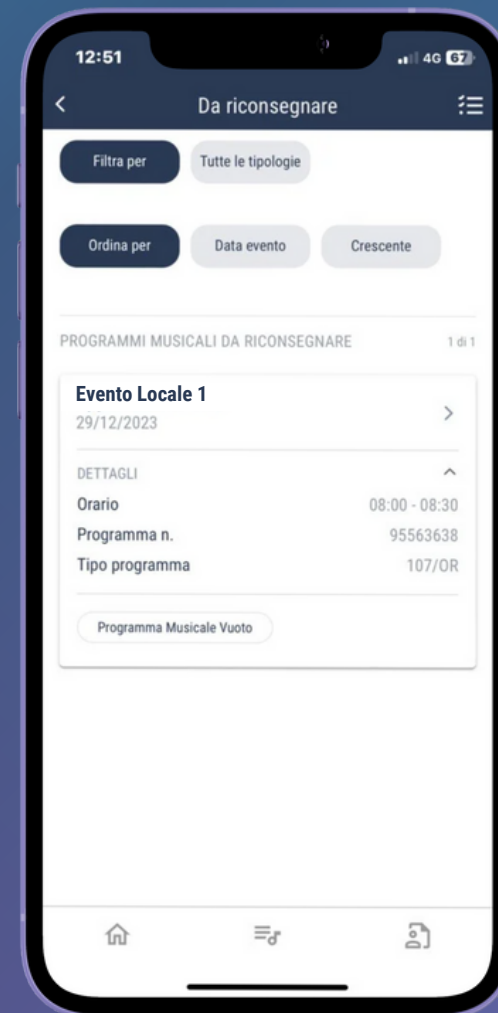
12:51
4G 67

Da riconsegnare

Filtra per
Tutte le tipologie

Ordina per
Data evento
Crescente

PROGRAMMI MUSICALI DA RICONSEGNARE
1 di 1

Evento Locale 1
29/12/2023

DETTAGLI

| Orario | 08:00 - 08:30 |
|---|---|
| Programma n. | 95563638 |
| Tipo programma | 107/OR |

Programma Musicale Vuoto